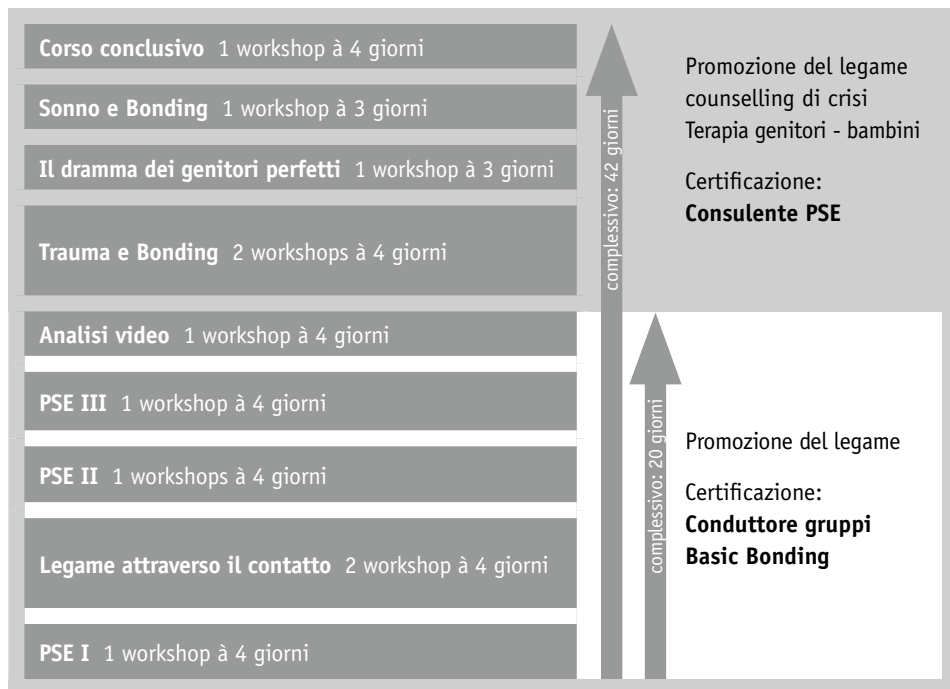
**Corso conclusivo** 1 workshop à 4 giorni

**Sonno e Bonding** 1 workshop à 3 giorni

**Il dramma dei genitori perfetti** 1 workshop à 3 giorni

**Trauma e Bonding** 2 workshops à 4 giorni

**Analisi video** 1 workshop à 4 giorni

**PSE III** 1 workshop à 4 giorni

**PSE II** 1 workshops à 4 giorni

**Legame attraverso il contatto** 2 workshop à 4 giorni

**PSE I** 1 workshop à 4 giorni

complessivo: 42 giorni

complessivo: 20 giorni

Promozione del legame
counselling di crisi
Terapia genitori - bambini

Certificazione:
**Consulente PSE**

Promozione del legame

Certificazione:
**Conduttore gruppi Basic Bonding**